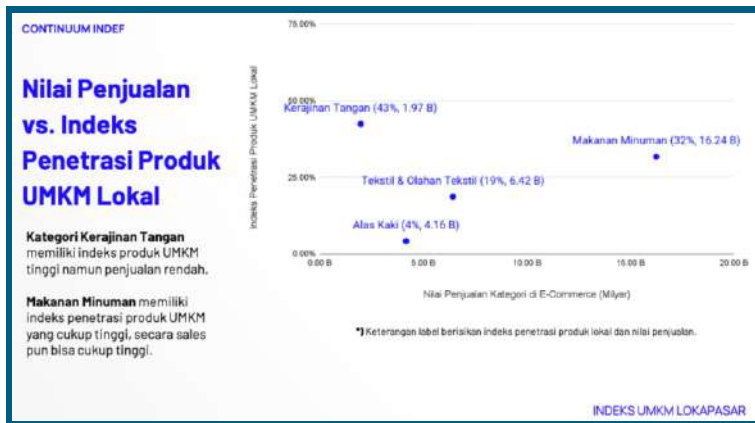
CONTINUUM INDEF

Nilai Penjualan vs. Indeks Penetrasi Produk UMKM Lokal

**Kategori Kerajinan Tangan** memiliki indeks produk UMKM tinggi namun penjualan rendah.

**Makanan Minuman** memiliki indeks penetrasi produk UMKM yang cukup tinggi, secara sales pun bisa cukup tinggi.

75.00%
50.00%
25.00%
0.00%

Indeks Penetrasi Produk UMKM Lokal

Kerajinan Tangan (43%, 1.97 B)
Makanan Minuman (32%, 16.24 B)
Tekstil & Olahan Tekstil (19%, 6.42 B)
Alas Kaki (4%, 4.16 B)

0.00 B
5.00 B
10.00 B
15.00 B
20.00 B

Nilai Penjualan Kategori di E-Commerce (Milyar)

*) Keterangan label berisikan indeks penetrasi produk lokal dan nilai penjualan.

INDEKS UMKM LOKAPASAR